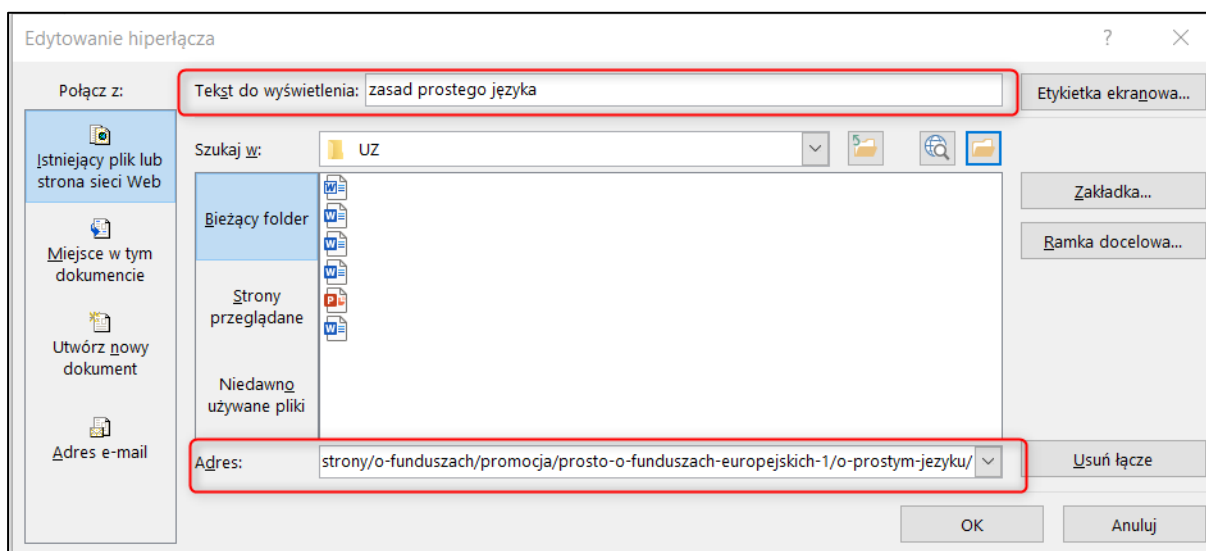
Edytowanie hiperłącza

?

Połącz z:

Istniejący plik lub strona sieci Web

Miejsce w tym dokumencie

Utwórz nowy dokument

Adres e-mail

Tekst do wyświetlenia: zasad prostego języka

Etykietka ekranowa...

Szukaj w: UZ

Bieżący folder

Strony przeglądane

Niedawno używane pliki

Zakładka...

Ramka docelowa...

Adres: strony/o-funduszach/promocja/prosto-o-funduszach-europejskich-1/o-prostym-jezyku/

Usuń łącze

OK

Anuluj